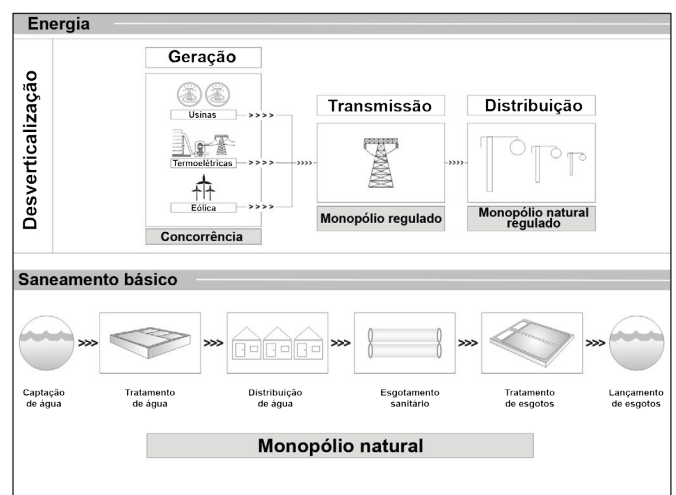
Energia

Desverticalização

Geração

Usinas

Termoelétricas

Eólica

Concorrência

Transmissão

Monopólio regulado

Distribuição

Monopólio natural regulado

Saneamento básico

Captação de água

Tratamento de água

Distribuição de água

Esgotamento sanitário

Tratamento de esgotos

Lançamento de esgotos

Monopólio natural